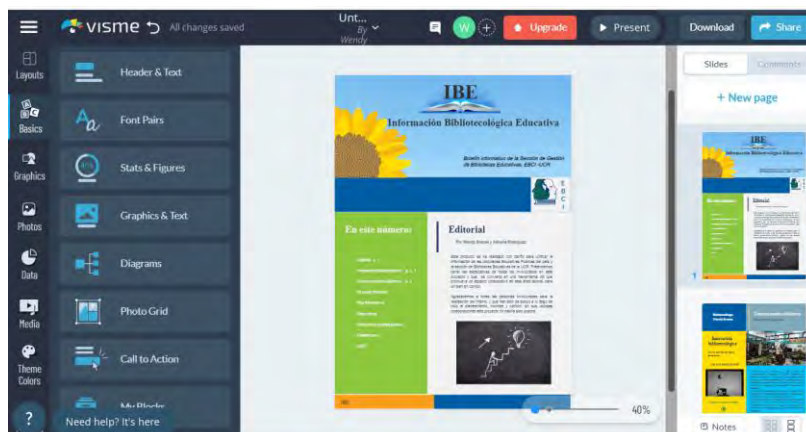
visme All changes saved

Unt... By Wendy

W

Upgrade

Present

Download

Share

Layouts

Basics

Graphics

Photos

Data

Media

Theme Colors

Header & Text

Font Pairs

Stats & Figures

Graphics & Text

Diagrams

Photo Grid

Call to Action

My Blocks

Need help? It's here

IBE

Información Bibliotecológica Educativa

Boletín informativo de la Sección de Gestión de Bibliotecas Escolares, EBCI-UCR

En este número

Editorial

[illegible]

40%

Slides

Comments

+ New page

1

Notes